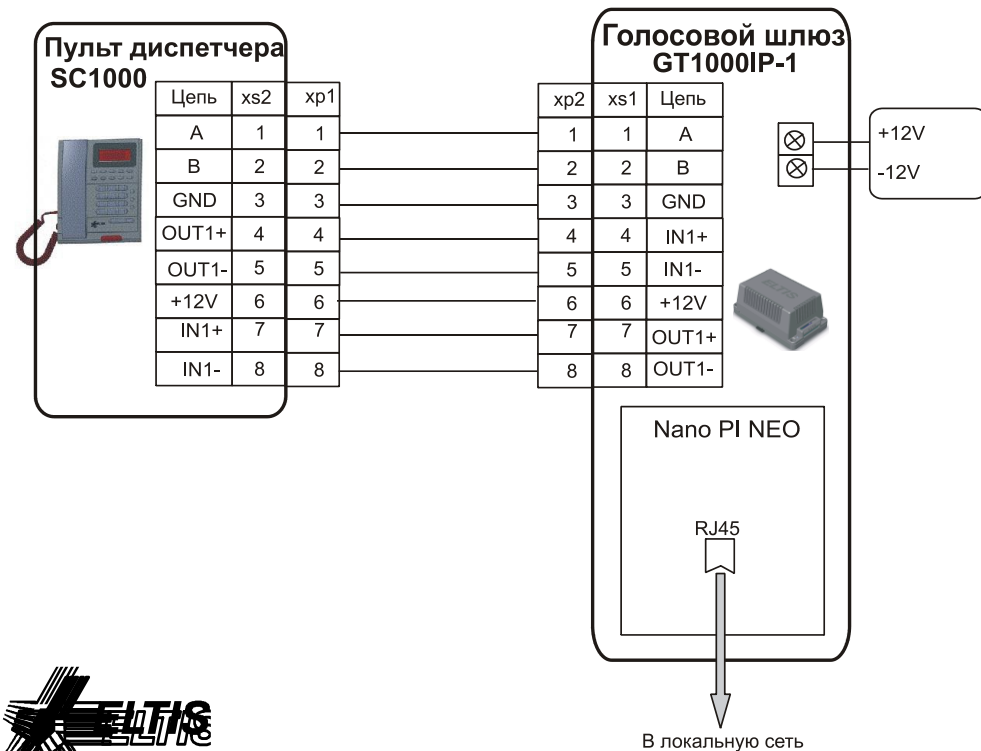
Пульт диспетчера
SC1000

| Цепь | xs2 | xp1 |
|---|---|---|
| A | 1 | 1 |
| B | 2 | 2 |
| GND | 3 | 3 |
| OUT1+ | 4 | 4 |
| OUT1- | 5 | 5 |
| +12V | 6 | 6 |
| IN1+ | 7 | 7 |
| IN1- | 8 | 8 |

Голосовой шлюз
GT1000IP-1

| xp2 | xs1 | Цепь |
|---|---|---|
| 1 | 1 | A |
| 2 | 2 | B |
| 3 | 3 | GND |
| 4 | 4 | IN1+ |
| 5 | 5 | IN1- |
| 6 | 6 | +12V |
| 7 | 7 | OUT1+ |
| 8 | 8 | OUT1- |

+12V
-12V

Nano PI NEO

RJ45

В локальную сеть

ELTIS